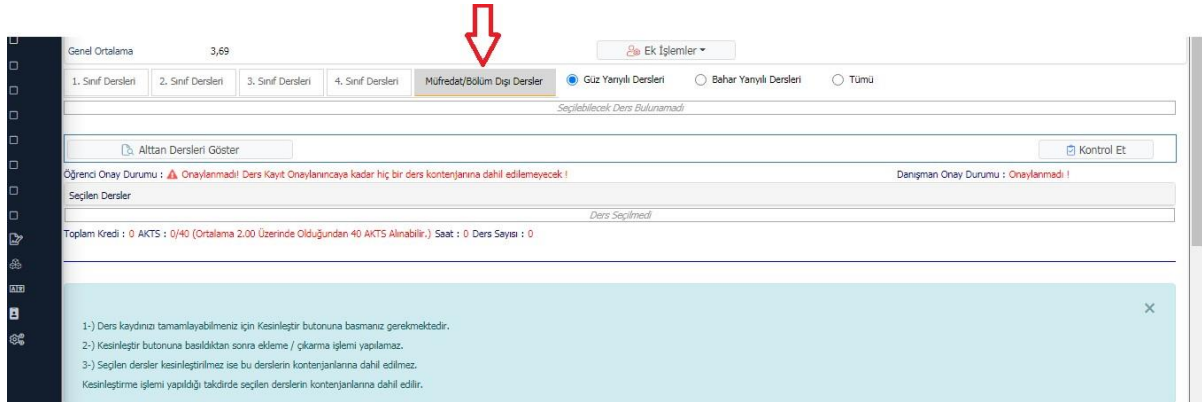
Genel Ortalama 3,69

Ek İşlemler

1. Sınıf Dersleri | 2. Sınıf Dersleri | 3. Sınıf Dersleri | 4. Sınıf Dersleri | Müfredat/Bölüm Dışı Dersler

Güz Yarıyılı Dersleri | Bahar Yarıyılı Dersleri | Tümü

Seçilebilecek Ders Bulunamadı

Alttan Dersleri Göster

Kontrol Et

Öğrenci Onay Durumu : Onaylanmadı! Ders Kayıt Onaylanıncaya kadar hiç bir ders kontenjanına dahil edilemeyecek !

Danışman Onay Durumu : Onaylanmadı !

Seçilen Dersler

Ders Seçilmedi

Toplam Kredi : 0 AKTS : 0/40 (Ortalama 2.00 Üzerinde Olduğundan 40 AKTS Alınabilir.) Saat : 0 Ders Sayısı : 0

×

1-) Ders kaydınızı tamamlayabilmeniz için Kesinleştir butonuna basmanız gerekmektedir.

2-) Kesinleştir butonuna basıldıktan sonra ekleme / çıkarma işlemi yapılamaz.

3-) Seçilen dersler kesinleştirilmez ise bu derslerin kontenjanlarına dahil edilmez.

Kesinleştirme işlemi yapıldığı takdirde seçilen derslerin kontenjanlarına dahil edilir.